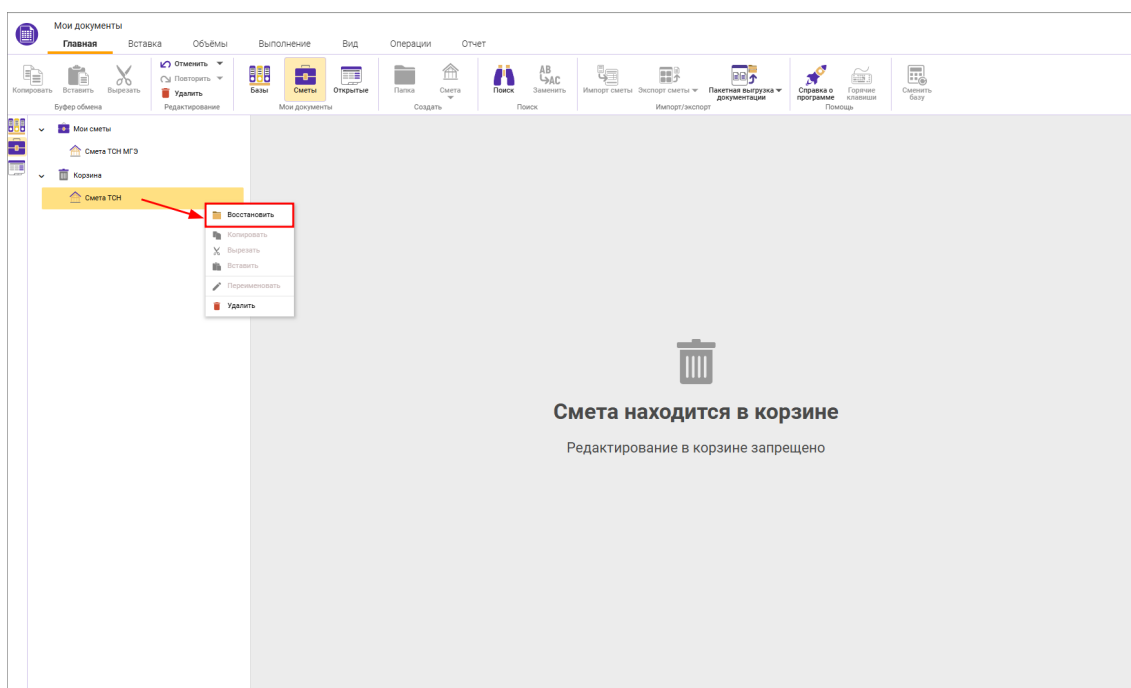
Мои документы

Главная Вставка Объёмы Выполнение Вид Операции Отчет

Копировать Вставить Вырезать
Буфер обмена

Отменить
Повторить
Удалить
Редактирование

Базы Сметы Открытые
Мои документы

Папка Смета
Создать

Поиск Заменить
Поиск

Импорт сметы Экспорт сметы Пакетная выгрузка документации
Импорт/экспорт

Справка о программе Горячие клавиши
Помощь

Сменить базу

Мои сметы
Смета ТСН МГЭ
Корзина
Смета ТСН

Восстановить
Копировать
Вырезать
Вставить
Переименовать
Удалить

Смета находится в корзине

Редактирование в корзине запрещено